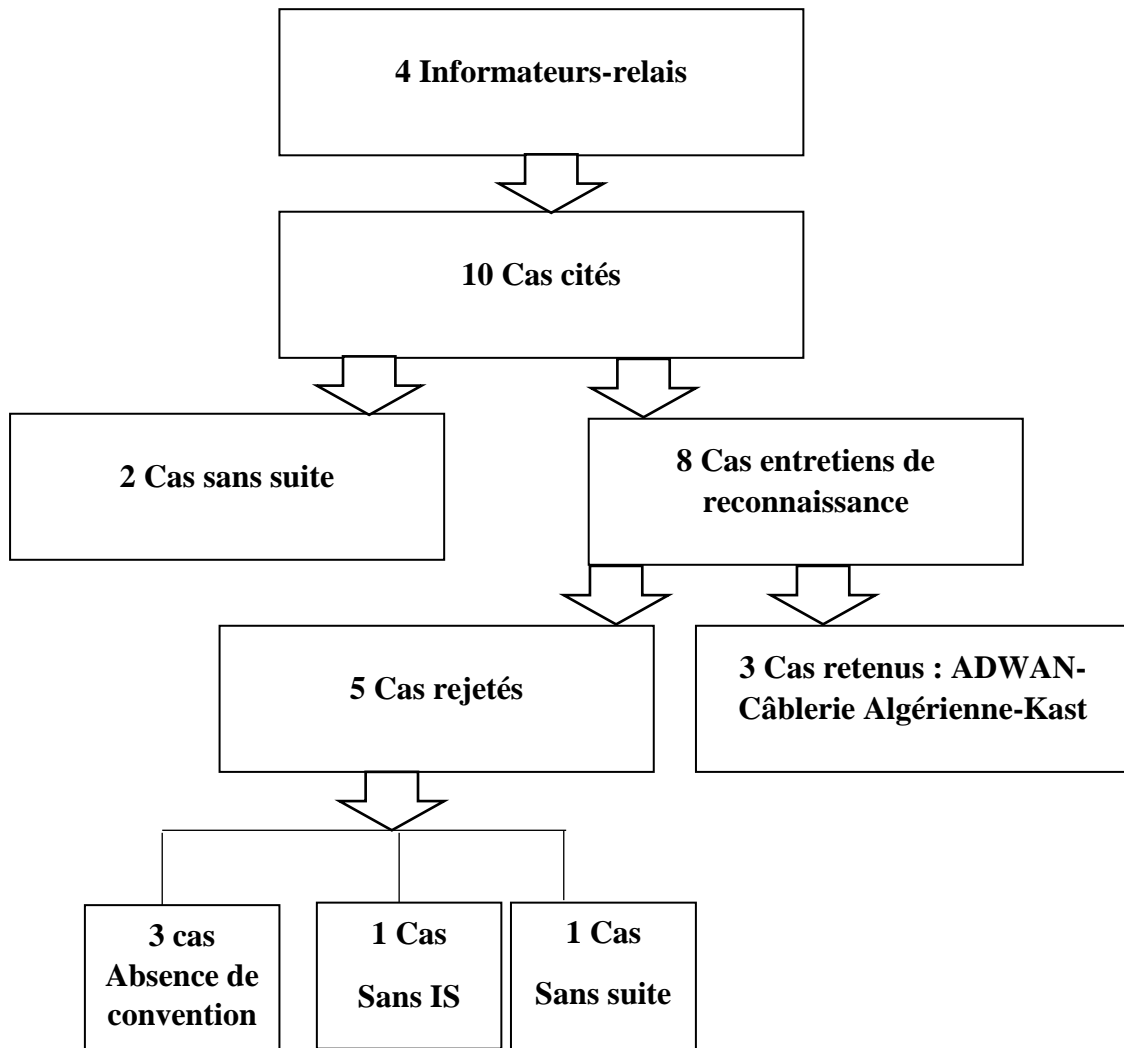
4 Informateurs-relais

10 Cas cités

2 Cas sans suite

8 Cas entretiens de reconnaissance

5 Cas rejetés

3 Cas retenus : ADWAN-Câblerie Algérienne-Kast

3 cas Absence de convention

1 Cas Sans IS

1 Cas Sans suite